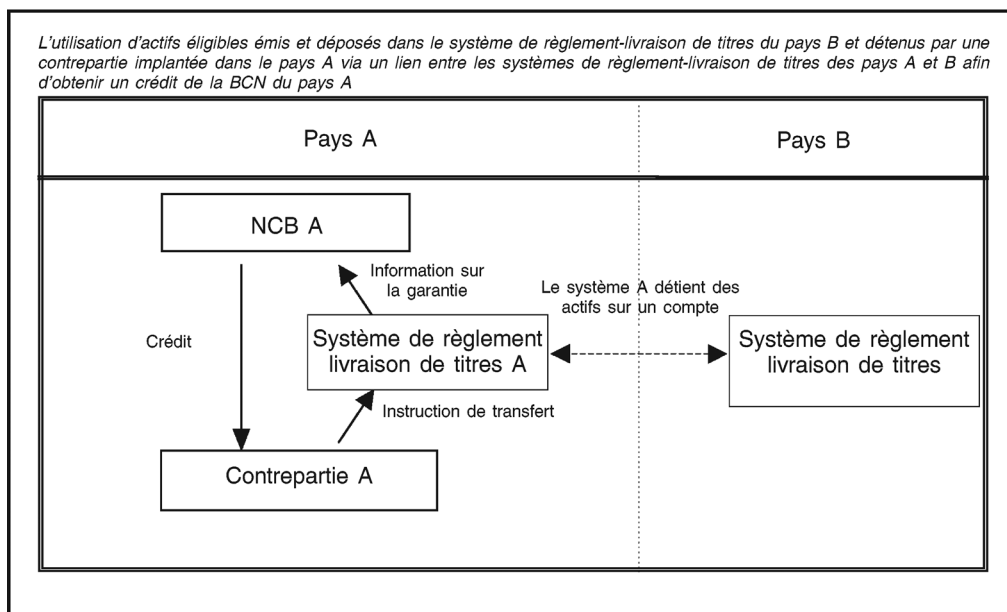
L'utilisation d'actifs éligibles émis et déposés dans le système de règlement-livraison de titres du pays B et détenus par une contrepartie implantée dans le pays A via un lien entre les systèmes de règlement-livraison de titres des pays A et B afin d'obtenir un crédit de la BCN du pays A

Pays A

Pays B

NCB A

Information sur la garantie

Le système A détient des actifs sur un compte

Crédit

Système de règlement livraison de titres A

Système de règlement livraison de titres

Instruction de transfert

Contrepartie A